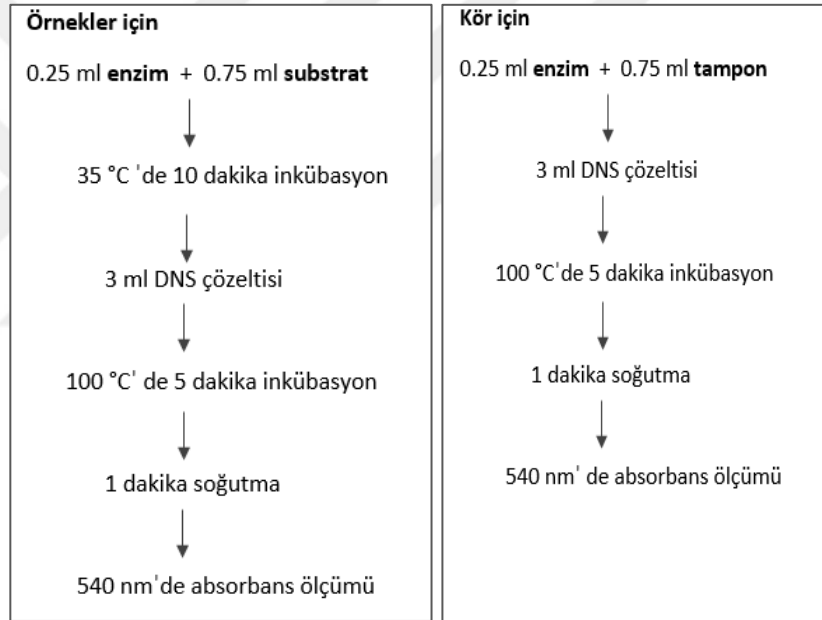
**Örnekler için**

0.25 ml **enzim** + 0.75 ml **substrat**

35 °C 'de 10 dakika inkübasyon

3 ml DNS çözeltisi

100 °C' de 5 dakika inkübasyon

1 dakika soğutma

540 nm'de absorbans ölçümü

**Kör için**

0.25 ml **enzim** + 0.75 ml **tampon**

3 ml DNS çözeltisi

100 °C'de 5 dakika inkübasyon

1 dakika soğutma

540 nm' de absorbans ölçümü